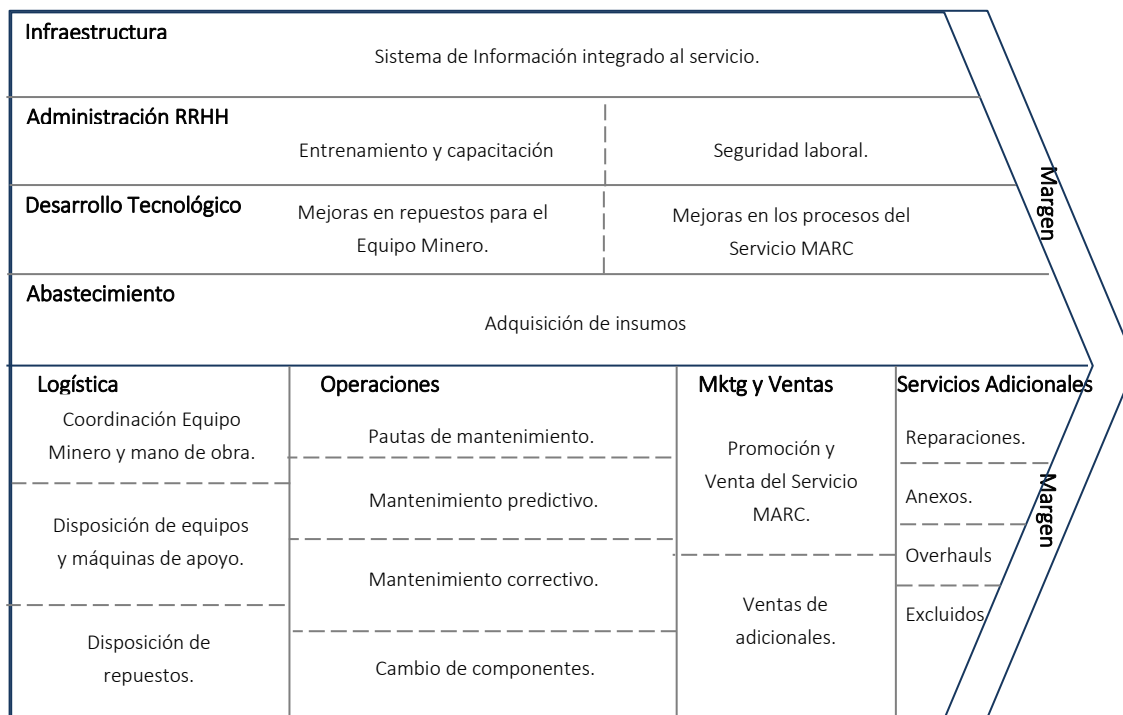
Infraestructura

Sistema de Información integrado al servicio.

Administración RRHH

Entrenamiento y capacitación

Seguridad laboral.

Desarrollo Tecnológico

Mejoras en repuestos para el Equipo Minero.

Mejoras en los procesos del Servicio MARC

Abastecimiento

Adquisición de insumos

Margen

| Logística | Operaciones | Mktg y Ventas | Servicios Adicionales |
|---|---|---|---|
| Coordinación Equipo Minero y mano de obra. | Pautas de mantenimiento. | Promoción y Venta del Servicio MARC. | Reparaciones. |
| Disposición de equipos y máquinas de apoyo. | Mantenimiento predictivo. | | Anexos. |
| Disposición de repuestos. | Mantenimiento correctivo. | Ventas de adicionales. | Overhauls |
| | Cambio de componentes. | | Excluidos |

Margen